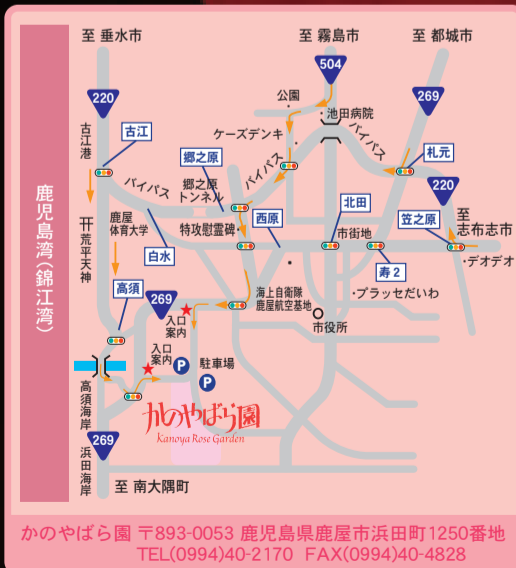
至 垂水市

至 霧島市

至 都城市

鹿児島湾（錦江湾）

220

504

269

公園

池田病院

ケーズデンキ

バイパス

古江港

古江

郷之原

札元

バイパス

郷之原トンネル

220

バイパス

至 志布志市

鹿屋体育大学

特攻慰霊碑

西原

北田

笠之原

荒平天神

白水

市街地

寿2

・デオデオ

高須

269

海上自衛隊鹿屋航空基地

・プラッセだいわ

入口案内

市役所

入口案内

駐車場

高須海岸

かのやばら園
Kanoya Rose Garden

269

浜田海岸

至 南大隅町

かのやばら園 〒893-0053 鹿児島県鹿屋市浜田町1250番地
TEL(0994)40-2170 FAX(0994)40-4828